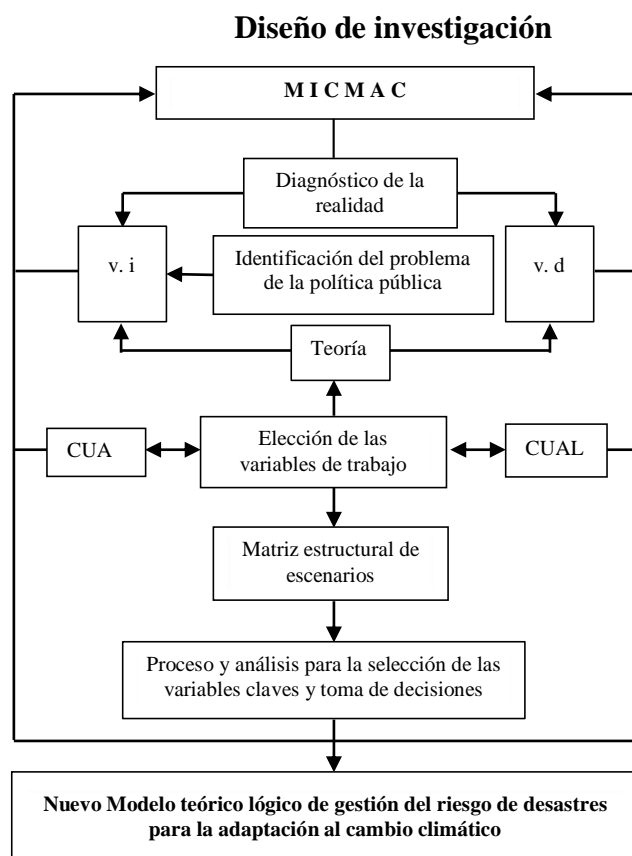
Diseño de investigación

M I C M A C

Diagnóstico de la realidad

v. i

Identificación del problema de la política pública

v. d

Teoría

CUA

Elección de las variables de trabajo

CUAL

Matriz estructural de escenarios

Proceso y análisis para la selección de las variables claves y toma de decisiones

Nuevo Modelo teórico lógico de gestión del riesgo de desastres para la adaptación al cambio climático